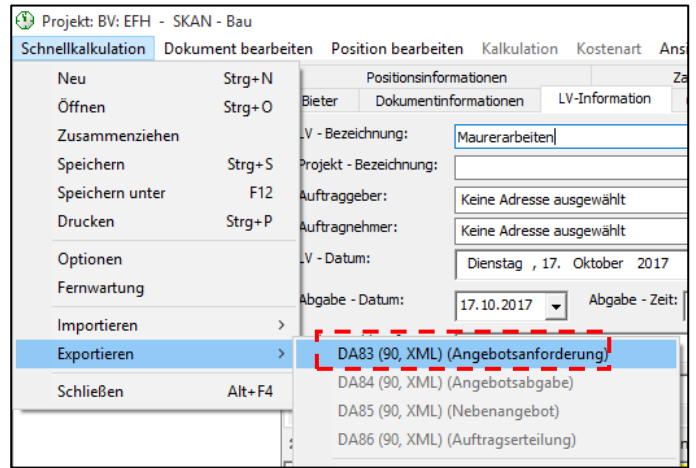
Projekt: BV: EFH - SKAN - Bau

Schnellkalkulation Dokument bearbeiten Position bearbeiten Kalkulation Kostenart Ans

Neu Strg+N
Öffnen Strg+O
Zusammenziehen
Speichern Strg+S
Speichern unter F12
Drucken Strg+P
Optionen
Fernwartung
Importieren >
Exportieren >
Schließen Alt+F4

Positionsinformationen Za
Bieter Dokumentinformationen LV-Information

LV - Bezeichnung: Maurerarbeiten
Projekt - Bezeichnung:
Auftraggeber: Keine Adresse ausgewählt
Auftragnehmer: Keine Adresse ausgewählt
LV - Datum: Dienstag , 17. Oktober 2017
Abgabe - Datum: 17.10.2017 Abgabe - Zeit:

DA83 (90, XML) (Angebotsanforderung)
DA84 (90, XML) (Angebotsabgabe)
DA85 (90, XML) (Nebenangebot)
DA86 (90, XML) (Auftragserteilung)